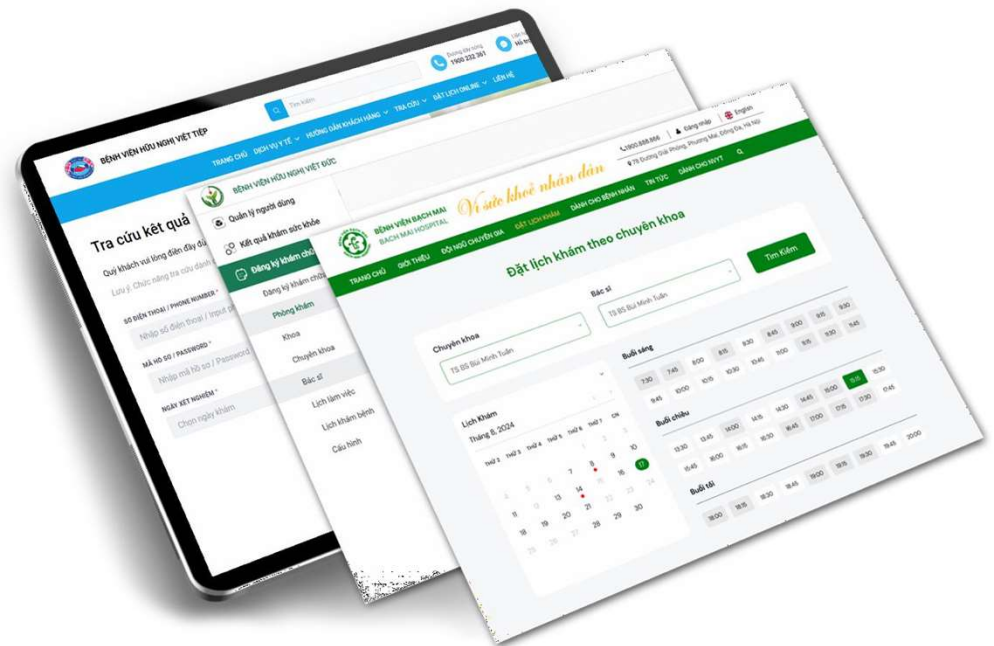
BỆNH VIỆN HỮU NGHỊ VIỆT TIỆP

Đường dây nóng 1900 232 361

Tìm kiếm

TRANG CHỦ DỊCH VỤ Y TẾ HƯỚNG DẪN KHÁCH HÀNG TRA CỨU ĐẶT LỊCH ONLINE LIÊN HỆ

Tra cứu kết quả

Quý khách vui lòng điền đầy đủ

Lưu ý: Chức năng tra cứu dành

SỐ ĐIỆN THOẠI / PHONE NUMBER *

Nhập số điện thoại / Input pl

MÃ HỒ SƠ / PASSWORD *

Nhập mã hồ sơ / Password

NGÀY XÉT NGHIỆM *

Chọn ngày khám

BỆNH VIỆN HỮU NGHỊ VIỆT ĐỨC

Quản lý người dùng

Kết quả khám sức khỏe

Đăng ký khám chữa

Đăng ký khám chữa

Phòng khám

Khoa

Chuyên khoa

Bác sĩ

Lịch làm việc

Lịch khám bệnh

Cấu hình

1900.888.866 | Đăng nhập | English

78 Đường Giải Phóng, Phương Mai, Đống Đa, Hà Nội

BỆNH VIỆN BẠCH MAI
BACH MAI HOSPITAL

Vì sức khoẻ nhân dân

TRANG CHỦ GIỚI THIỆU ĐỘI NGŨ CHUYÊN GIA ĐẶT LỊCH KHÁM DÀNH CHO BỆNH NHÂN TIN TỨC DÀNH CHO NVYT

Đặt lịch khám theo chuyên khoa

Tìm Kiếm

Bác sĩ

TS BS Bùi Minh Tuấn

Chuyên khoa

TS BS Bùi Minh Tuấn

Lịch Khám

Tháng 8, 2024

| THỨ 2 | THỨ 3 | THỨ 4 | THỨ 5 | THỨ 6 | THỨ 7 | CN |
|---|---|---|---|---|---|---|
| | | | 1 | 2 | 3 | 4 |
| 5 | 6 | 7 | 8 | 9 | 10 | 11 |
| 4 | 5 | 6 | 7 | 8 | 16 | 17 |
| | | | 14 | | | 24 |
| 11 | 12 | 13 | 21 | 22 | 23 | |
| 18 | 19 | 20 | 28 | 29 | 30 | |
| 25 | 26 | 27 | | | | |

Buổi sáng

7:00 7:15 7:30 7:45 8:00 8:15 8:30 8:45 9:00 9:15 9:30 9:45 10:00 10:15 10:30 10:45 11:00 11:15 11:30 11:45

Buổi chiều

13:30 13:45 14:00 14:15 14:30 14:45 15:00 15:15 15:30 15:45 16:00 16:15 16:30 16:45 17:00 17:15 17:30 17:45

Buổi tối

18:00 18:15 18:30 18:45 19:00 19:15 19:30 19:45 20:00